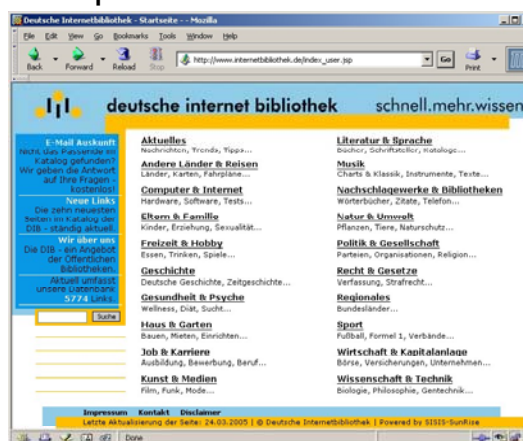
Deutsche Internetbibliothek - Startseite - - Mozilla

File Edit View Go Bookmarks Tools Window Help

Back Forward Reload Stop http://www.internetbibliothek.de/index_user.jsp Go Print

deutsche internet bibliothek schnell.mehr.wissen

E-Mail Auskunft
Nicht das Passende im Katalog gefunden? Wir geben die Antwort auf Ihre Fragen - kostenlos!

Neue Links
Die zehn neuesten Seiten im Katalog der DIB - ständig aktuell

Wir über uns
Die DIB - ein Angebot der Öffentlichen Bibliotheken.
Aktuell umfasst unsere Datenbank 5774 Links

Suche

Aktuelles
Nachrichten, Trends, Tipps...

Andere Länder & Reisen
Länder, Karten, Fahrpläne...

Computer & Internet
Hardware, Software, Tests...

Eltern & Familie
Kinder, Erziehung, Sexualität...

Freizeit & Hobby
Essen, Trinken, Spiele...

Geschichte
Deutsche Geschichte, Zeitgeschichte...

Gesundheit & Psyche
Wellness, Diät, Sucht...

Haus & Garten
Bauen, Mieten, Einrichten...

Job & Karriere
Ausbildung, Bewerbung, Beruf...

Kunst & Medien
Film, Funk, Mode...

Literatur & Sprache
Bücher, Schriftsteller, Kataloge...

Musik
Charts & Klassik, Instrumente, Texte...

Nachschlagewerke & Bibliotheken
Wörterbücher, Zitate, Telefon...

Natur & Umwelt
Pflanzen, Tiere, Naturschutz...

Politik & Gesellschaft
Parteien, Organisationen, Religion...

Recht & Gesetze
Verfassung, Strafrecht...

Regionales
Bundesländer...

Sport
Fußball, Formel 1, Verbände...

Wirtschaft & Kapitalanlage
Börse, Versicherungen, Unternehmen...

Wissenschaft & Technik
Biologie, Philosophie, Gentechnik...

Impressum Kontakt Disclaimer
Letzte Aktualisierung der Seite: 24.03.2005 | © Deutsche Internetbibliothek | Powered by SISIS-SunRise

Done